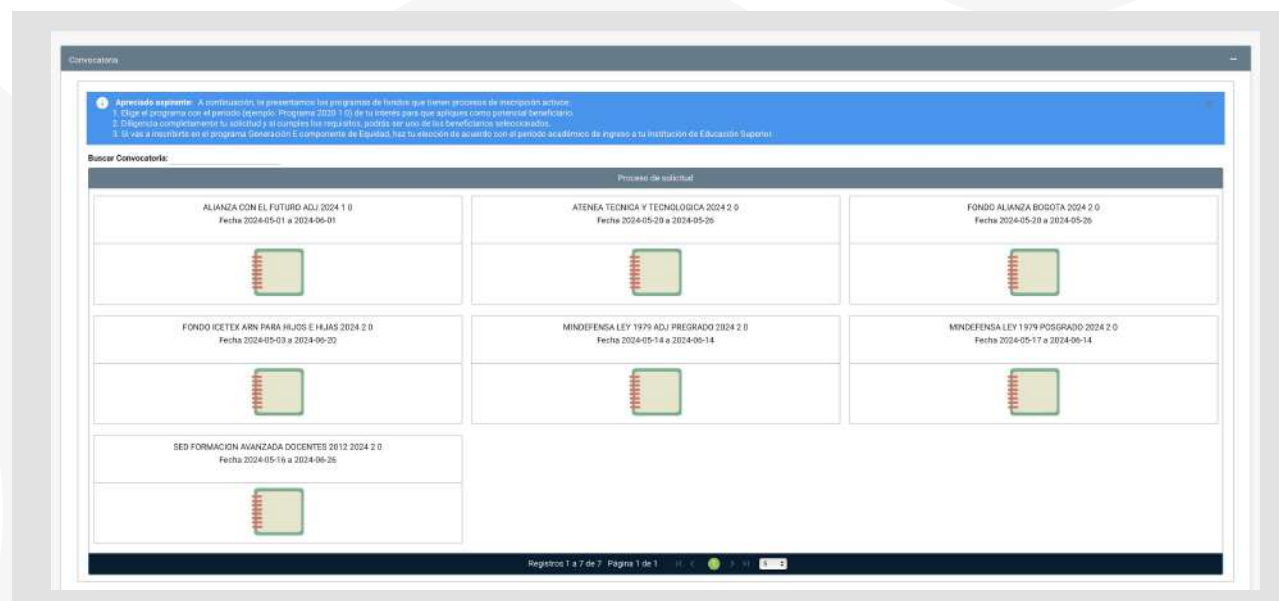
Convocatoria

Apreciado aspirante: A continuación, te presentamos los programas de fondos que tienen procesos de inscripción activos:
1. Elige el programa con el periodo (ejemplo: Programa 2020 1 0) de tu interés para que apliques como potencial beneficiario.
2. Diligencia completamente tu solicitud y si cumples los requisitos, podrás ser uno de los beneficiarios seleccionados.
3. Si vas a inscribirte en el programa Generación E componente de Equidad, haz tu elección de acuerdo con el periodo académico de ingreso a tu Institución de Educación Superior.

Buscar Convocatoria:

Proceso de solicitud

ALIANZA CON EL FUTURO ADJ 2024 1 0
Fecha 2024-05-01 a 2024-06-01

ATENEA TECNICA Y TECNOLOGICA 2024 2 0
Fecha 2024-05-20 a 2024-05-26

FONDO ALIANZA BOGOTA 2024 2 0
Fecha 2024-05-20 a 2024-05-26

FONDO ICETEX ARN PARA HIJOS E HIJAS 2024 2 0
Fecha 2024-05-03 a 2024-06-20

MINDEFENSA LEY 1979 ADJ PREGRADO 2024 2 0
Fecha 2024-05-14 a 2024-06-14

MINDEFENSA LEY 1979 POSGRADO 2024 2 0
Fecha 2024-05-17 a 2024-06-14

SED FORMACION AVANZADA DOCENTES 2612 2024 2 0
Fecha 2024-05-16 a 2024-06-26

Registros 1 a 7 de 7 Página 1 de 1 1 6